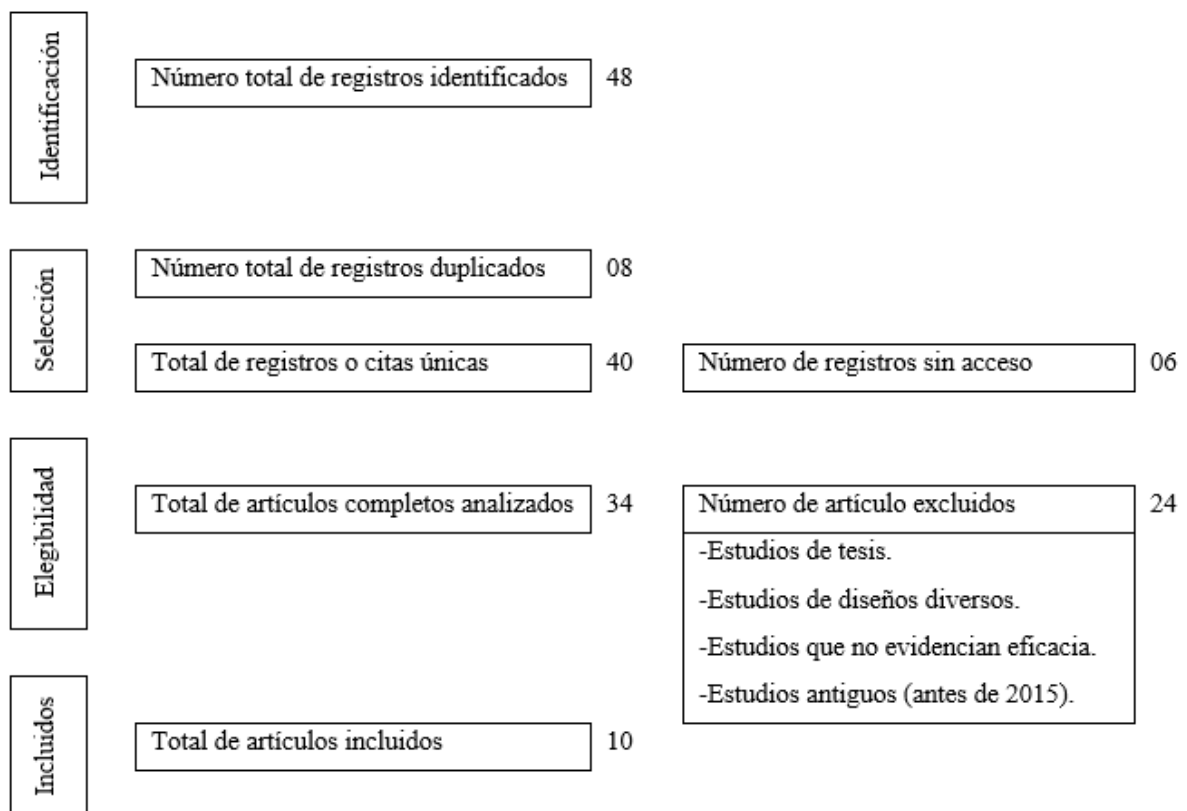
Identificación

Número total de registros identificados 48

Selección

Número total de registros duplicados 08

Total de registros o citas únicas 40

Número de registros sin acceso 06

Elegibilidad

Total de artículos completos analizados 34

Número de artículo excluidos 24

-Estudios de tesis.

-Estudios de diseños diversos.

-Estudios que no evidencian eficacia.

-Estudios antiguos (antes de 2015).

Incluidos

Total de artículos incluidos 10